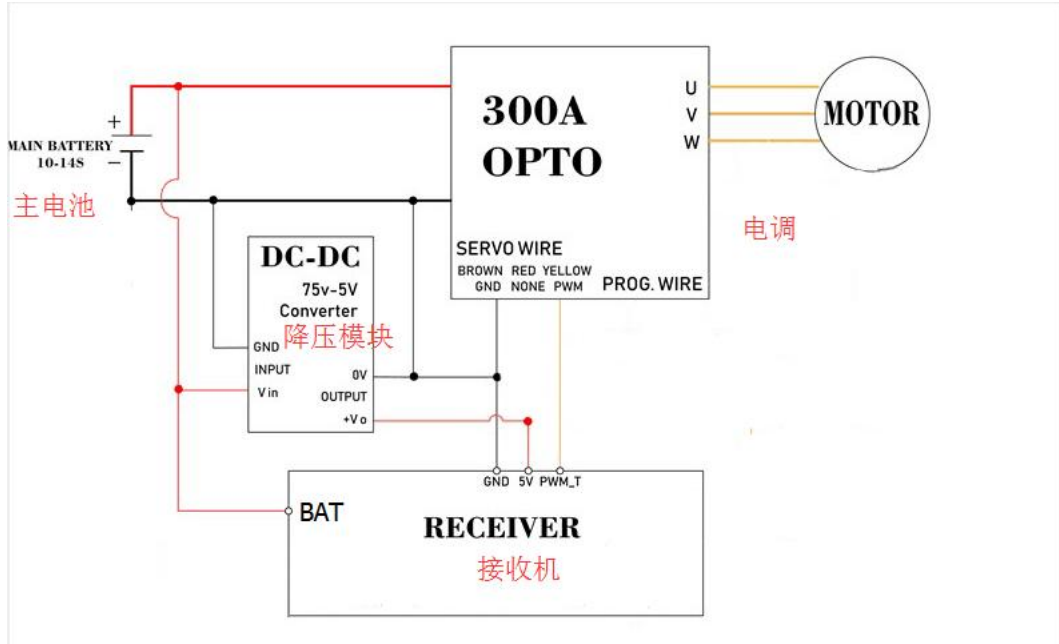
MAIN BATTERY
10-14S
+
−
主电池

300A
OPTO

U
V
W

MOTOR

电调

SERVO WIRE
BROWN GND
RED NONE
YELLOW PWM
PROG. WIRE

DC-DC
75v-5V
Converter
降压模块
GND
INPUT
Vin
0V
OUTPUT
+Vo

GND 5V PWM_T
BAT
RECEIVER
接收机